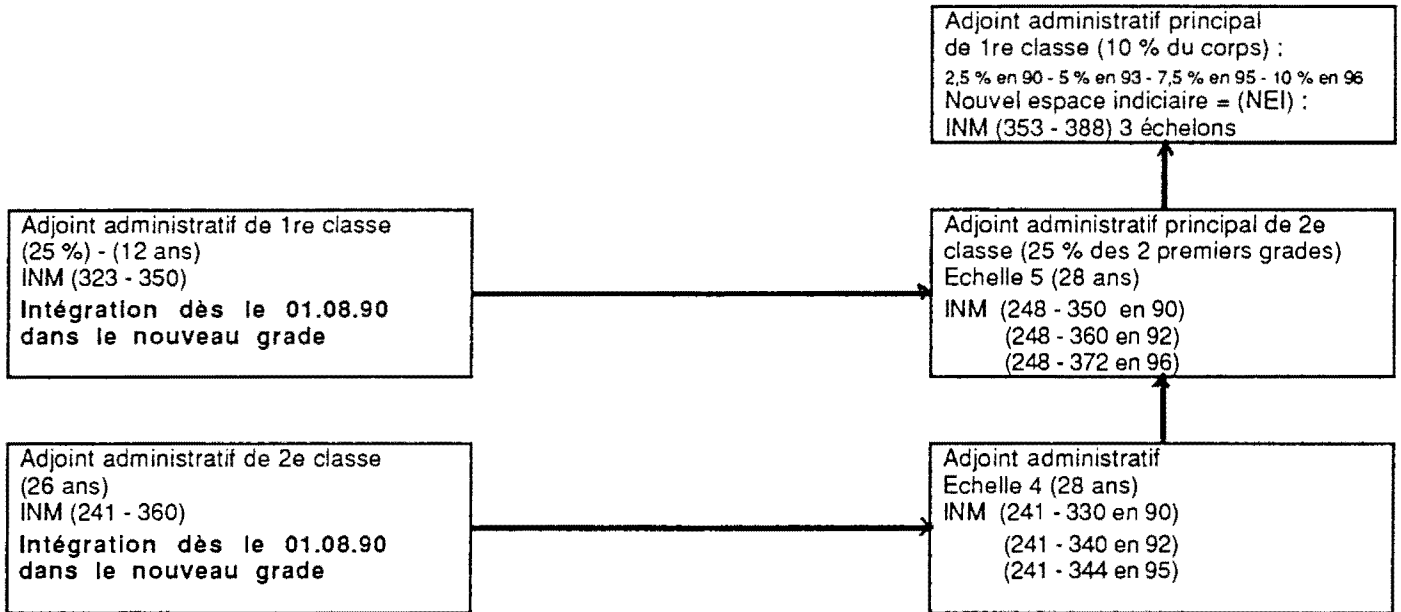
Adjoint administratif principal de 1re classe (10 % du corps) :
2,5 % en 90 - 5 % en 93 - 7,5 % en 95 - 10 % en 96
Nouvel espace indiciaire = (NEI) :
INM (353 - 388) 3 échelons

Adjoint administratif de 1re classe (25 %) - (12 ans)
INM (323 - 350)
Intégration dès le 01.08.90 dans le nouveau grade

Adjoint administratif principal de 2e classe (25 % des 2 premiers grades)
Echelle 5 (28 ans)
INM (248 - 350 en 90)
(248 - 360 en 92)
(248 - 372 en 96)

Adjoint administratif de 2e classe (26 ans)
INM (241 - 360)
Intégration dès le 01.08.90 dans le nouveau grade

Adjoint administratif
Echelle 4 (28 ans)
INM (241 - 330 en 90)
(241 - 340 en 92)
(241 - 344 en 95)